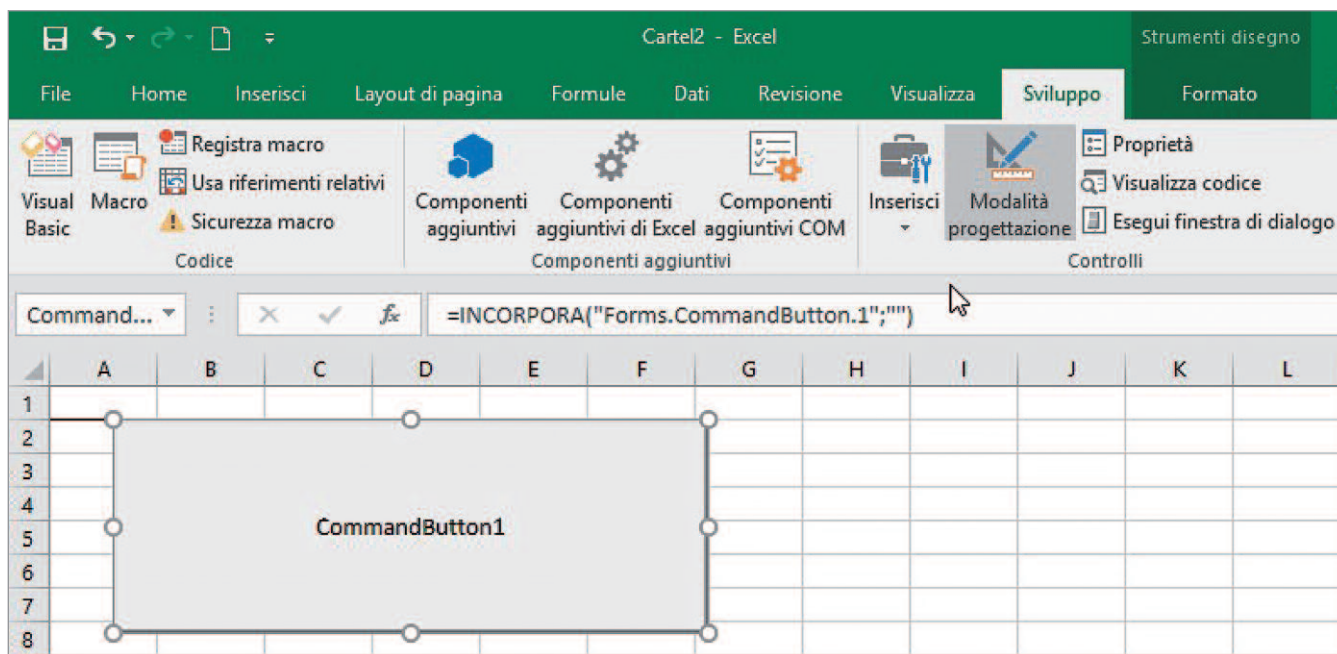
Cartel2 - Excel

Strumenti disegno

File Home Inserisci Layout di pagina Formule Dati Revisione Visualizza Sviluppo Formato

Visual Basic
Macro
Registra macro
Usa riferimenti relativi
Sicurezza macro
Codice

Componenti aggiuntivi
Componenti aggiuntivi di Excel
Componenti aggiuntivi COM
Componenti aggiuntivi

Inserisci
Modalità progettazione
Proprietà
Visualizza codice
Esegui finestra di dialogo
Controlli

Command...
$f_x$
=INCORPORA("Forms.CommandButton.1";"")

| | A | B | C | D | E | F | G | H | I | J | K | L |
|---|---|---|---|---|---|---|---|---|---|---|---|---|
| 1 | | | | | | | | | | | | |
| 2 | | | | | | | | | | | | |
| 3 | | | | | | | | | | | | |
| 4 | | | | | | | | | | | | |
| 5 | | | | | | | | | | | | |
| 6 | | | | | | | | | | | | |
| 7 | | | | | | | | | | | | |
| 8 | | | | | | | | | | | | |

CommandButton1